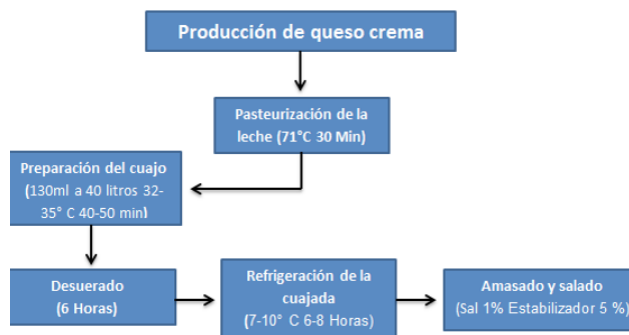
Producción de queso crema

Pasteurización de la leche (71°C 30 Min)

Preparación del cuajo (130ml a 40 litros 32-35° C 40-50 min)

Desuerado (6 Horas)

Refrigeración de la cuajada (7-10° C 6-8 Horas)

Amasado y salado (Sal 1% Estabilizador 5 %)